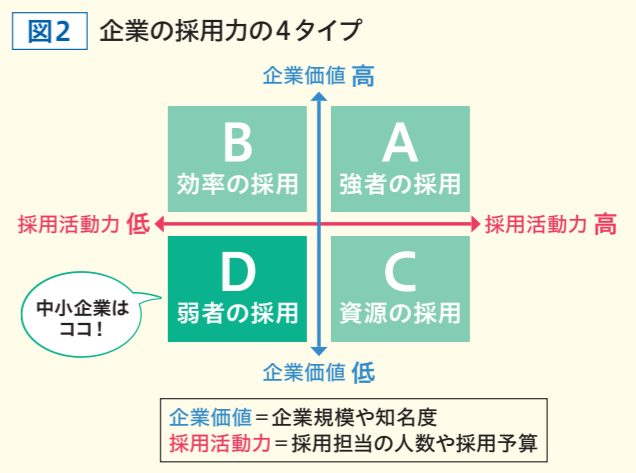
図2 企業の採用力の4タイプ

企業価値 高

B 効率の採用

A 強者の採用

採用活動力 低

採用活動力 高

D 弱者の採用

C 資源の採用

中小企業はココ！

企業価値 低

企業価値＝企業規模や知名度
採用活動力＝採用担当の人数や採用予算